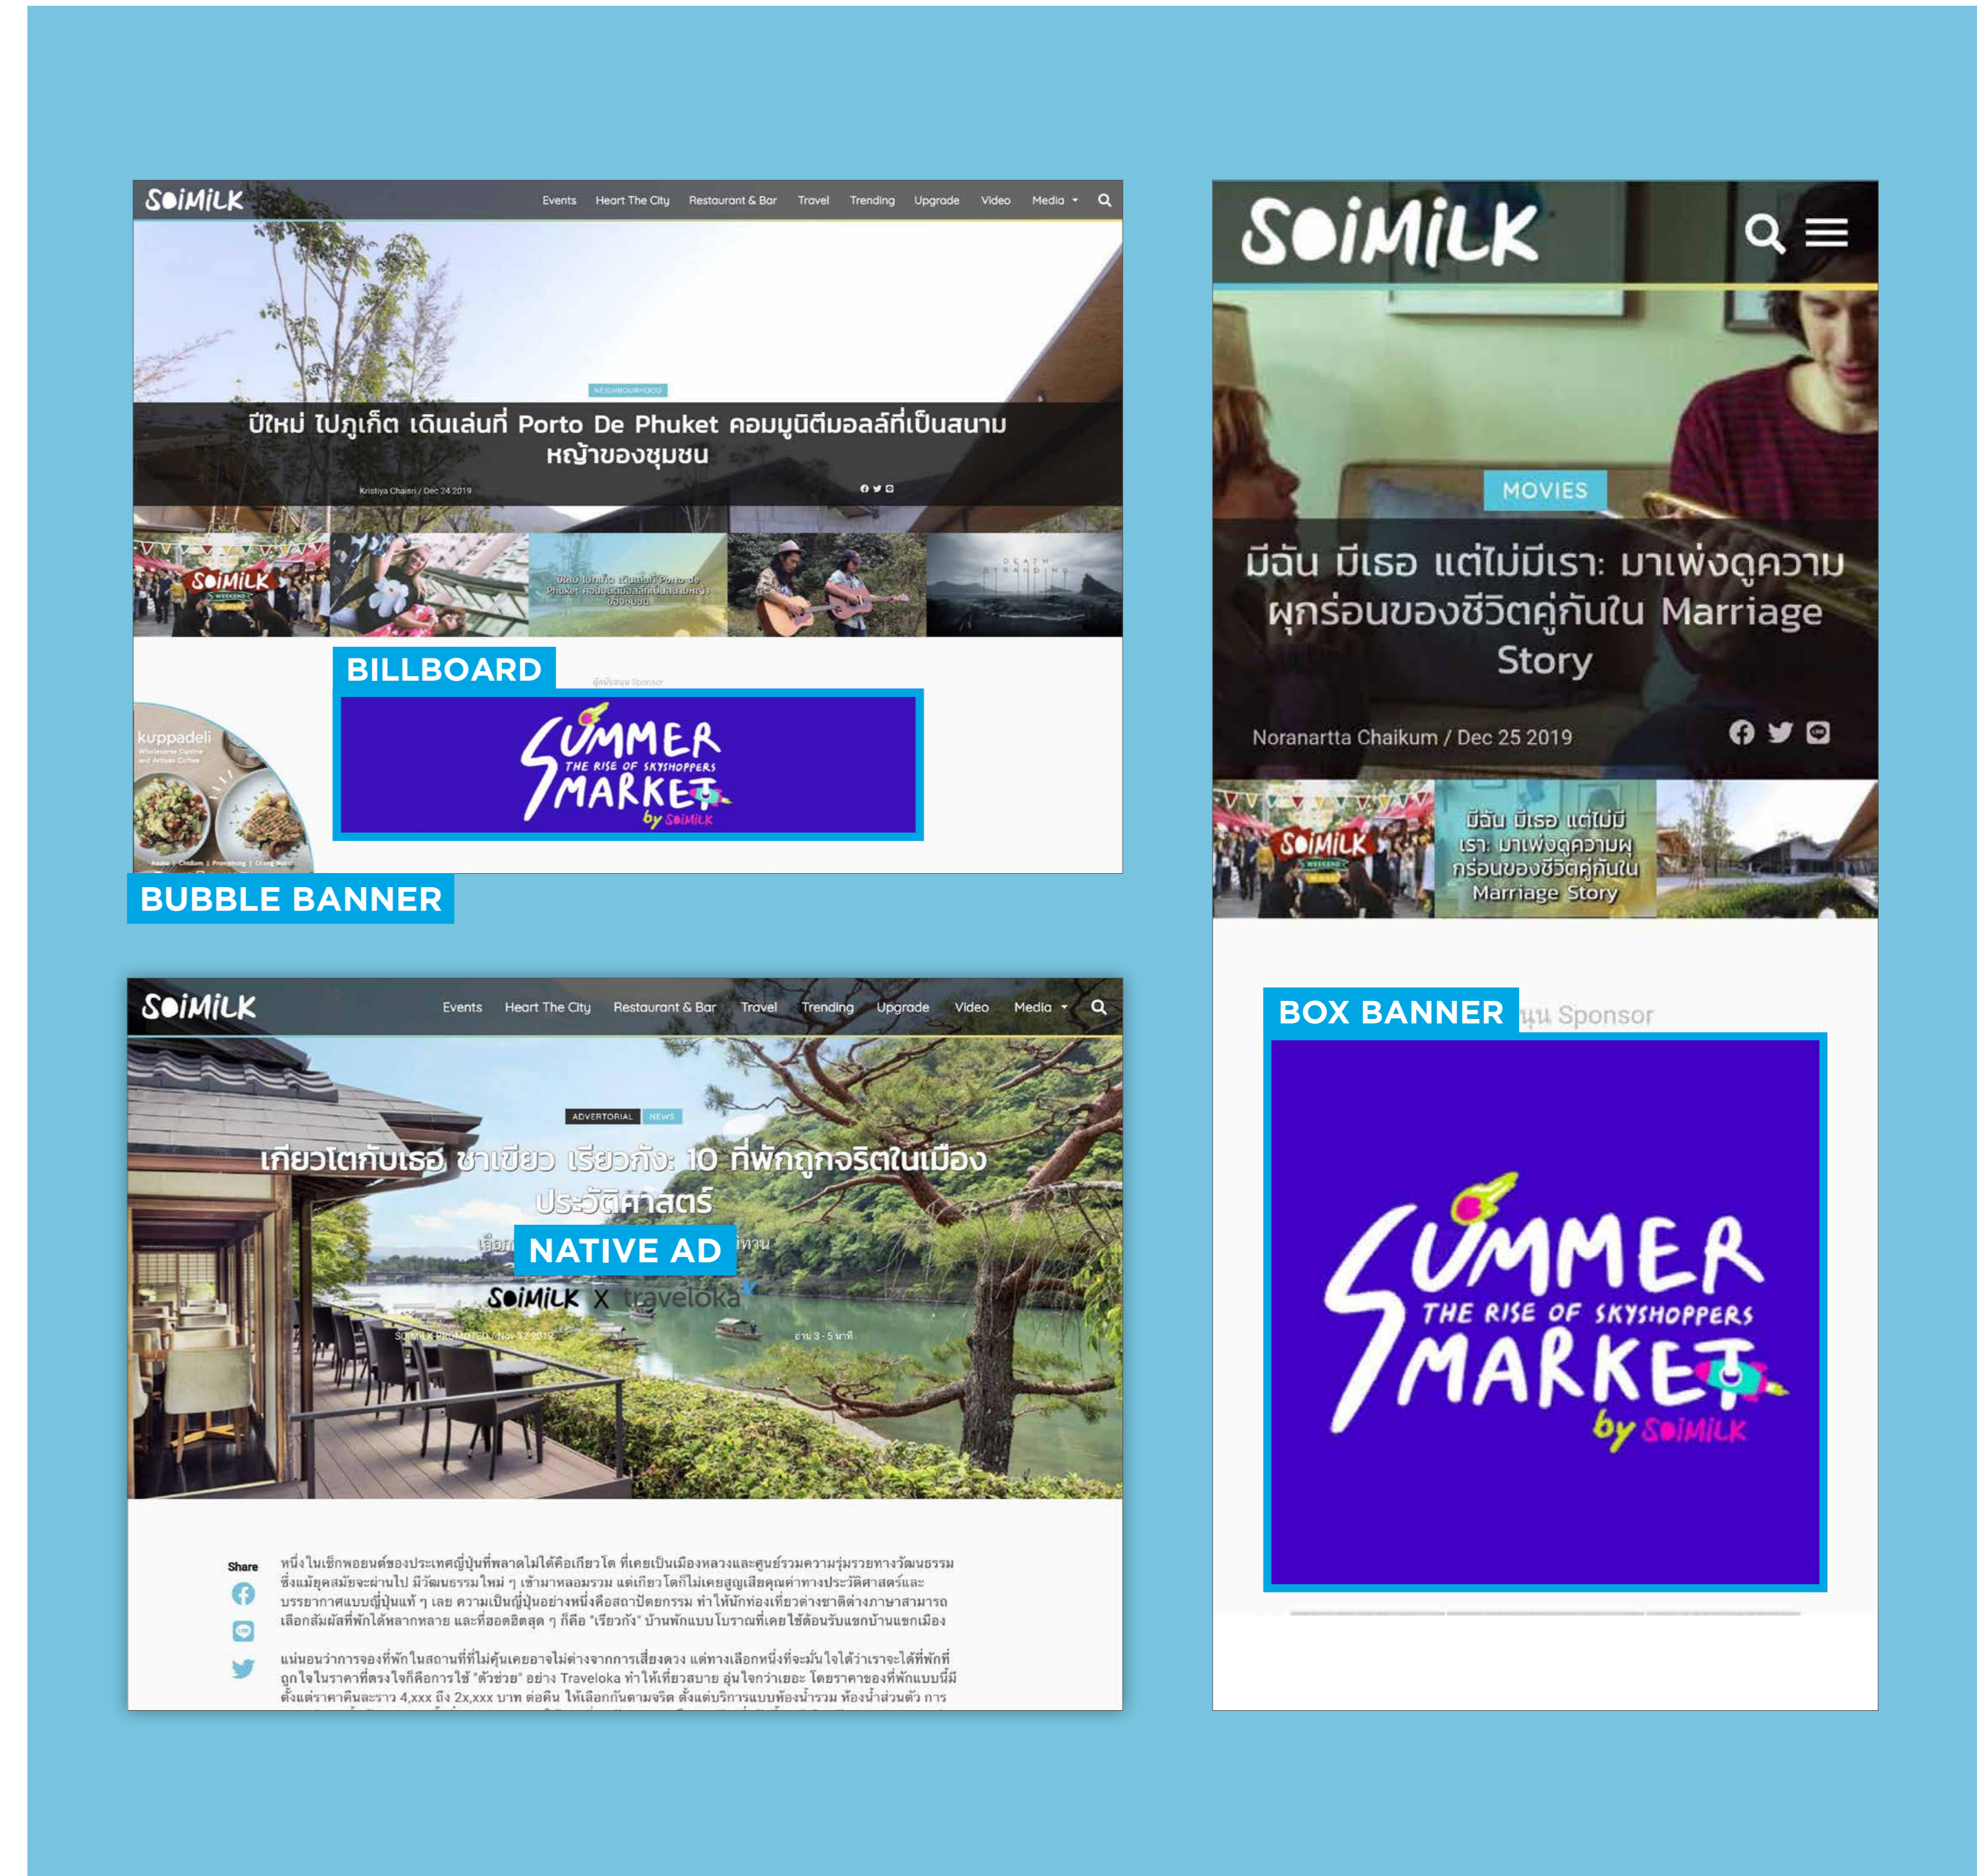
SOiMiLK Events Heart The City Restaurant & Bar Travel Trending Upgrade Video Media

NEIGHBOURHOOD

ปีใหม่ ไปภูเก็ต เดินเล่นที่ Porto De Phuket คอมมูนิตีมอลล์ที่เป็นสนามหญ้าของชุมชน

Kristiya Chaisri / Dec 24 2019

SOiMiLK

ปีใหม่ ไปภูเก็ต เดินเล่นที่ Porto de Phuket คอมมูนิตีมอลล์ที่เป็นสนามหญ้าของชุมชน

DEATH STRANDING

BILLBOARD

ผู้สนับสนุน Sponsor

SUMMER MARKET THE RISE OF SKYSHOPPERS by SOiMiLK

kuppadeli

BUBBLE BANNER

SOiMiLK

MOVIES

มีฉัน มีเธอ แต่ไม่มีเรา: มาเพ่งดูความผุกร่อนของชีวิตคู่กันใน Marriage Story

Noranartta Chaikum / Dec 25 2019

SOiMiLK

มีฉัน มีเธอ แต่ไม่มีเรา: มาเพ่งดูความผุกร่อนของชีวิตคู่กันใน Marriage Story

BOX BANNER นุน Sponsor

SUMMER MARKET THE RISE OF SKYSHOPPERS by SOiMiLK

SOiMiLK Events Heart The City Restaurant & Bar Travel Trending Upgrade Video Media

ADVERTORIAL NEWS

เกียวโตกับเธอ ชาเขียว เรียวกัง: 10 ที่พักถูกจริตในเมืองประวัติศาสตร์

เลือก NATIVE AD ทาน

SOiMiLK X traveloka

SOiMILK PROMOTED / Nov 12 2019 อ่าน 3 - 5 นาที

Share

หนึ่งในเช็กพอยนต์ของประเทศญี่ปุ่นที่พลาดไม่ได้คือเกียวโต ที่เคยเป็นเมืองหลวงและศูนย์รวมความรุ่มรวยทางวัฒนธรรม ซึ่งแม้ยุคสมัยจะผ่านไป มีวัฒนธรรมใหม่ ๆ เข้ามาหลอมรวม แต่เกียวโตก็ไม่เคยสูญเสียคุณค่าทางประวัติศาสตร์และบรรยากาศแบบญี่ปุ่นแท้ ๆ เลย ความเป็นญี่ปุ่นอย่างหนึ่งคือสถาปัตยกรรม ทำให้นักท่องเที่ยวต่างชาติต่างภาษาสามารถเลือกสัมผัสที่พักได้หลากหลาย และที่ฮอตฮิตสุด ๆ ก็คือ "เรียวกัง" บ้านพักแบบโบราณที่เคยใช้ต้อนรับแขกบ้านแขกเมือง

แน่นอนว่าการจองที่พักในสถานที่ที่ไม่คุ้นเคยอาจไม่ต่างจากการเสี่ยงดวง แต่ทางเลือกหนึ่งที่จะมั่นใจได้ว่าเราจะได้ที่พักที่ถูกใจในราคาที่ตรงใจก็คือการใช้ "ตัวช่วย" อย่าง Traveloka ทำให้เที่ยวสบาย อุ่นใจกว่าเยอะ โดยราคาของที่พักแบบนี้มีตั้งแต่ราคาคืนละราว 4,xxx ถึง 2x,xxx บาท ต่อคืน ให้เลือกกันตามจริต ตั้งแต่บริการแบบห้องน้ำรวม ห้องน้ำส่วนตัว การ